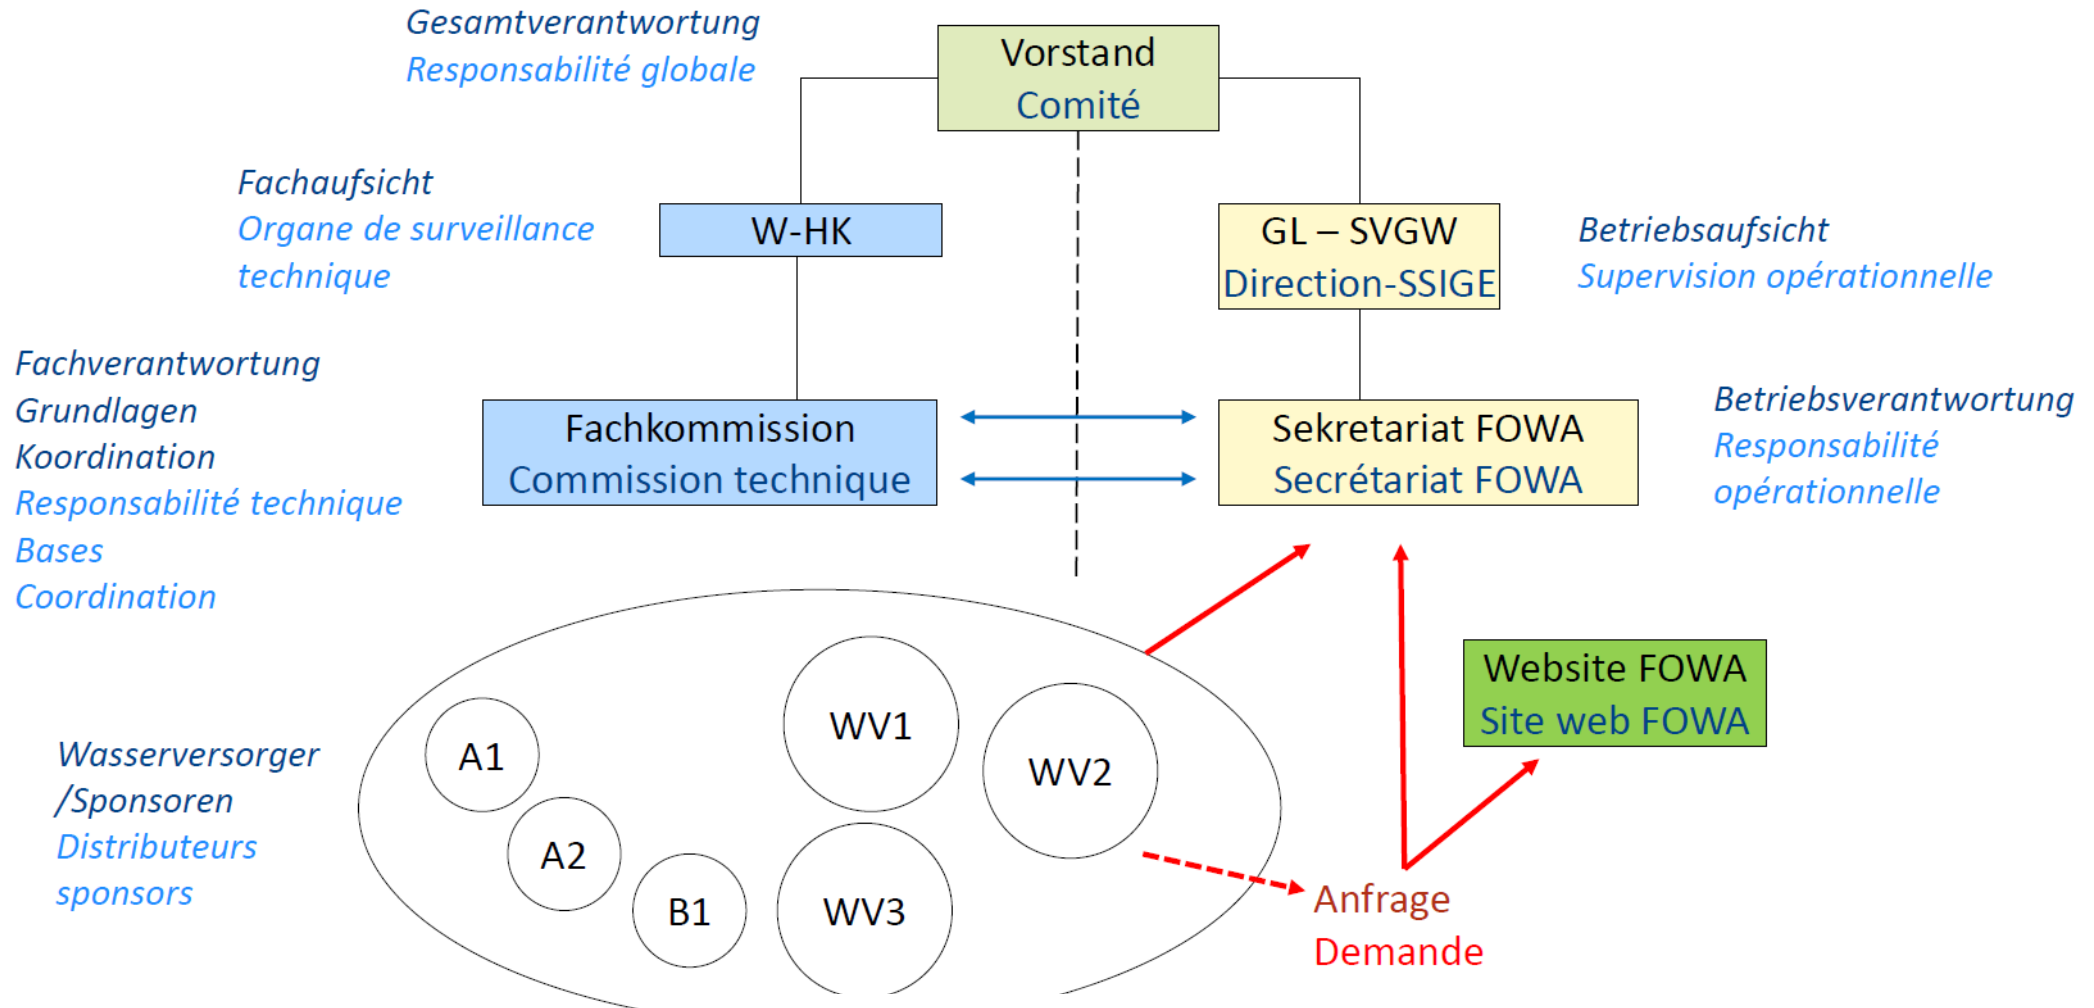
Gesamtverantwortung
Responsabilité globale

Vorstand
Comité

Fachaufsicht
Organe de surveillance technique

W-HK

GL – SVGW
Direction-SSIGE

Betriebsaufsicht
Supervision opérationnelle

Fachverantwortung
Grundlagen
Koordination
Responsabilité technique
Bases
Coordination

Fachkommission
Commission technique

Sekretariat FOWA
Secrétariat FOWA

Betriebsverantwortung
Responsabilité opérationnelle

Website FOWA
Site web FOWA

Wasserversorger /Sponsoren
Distributeurs sponsors

A1
A2
B1
WV1
WV2
WV3

Anfrage
Demande